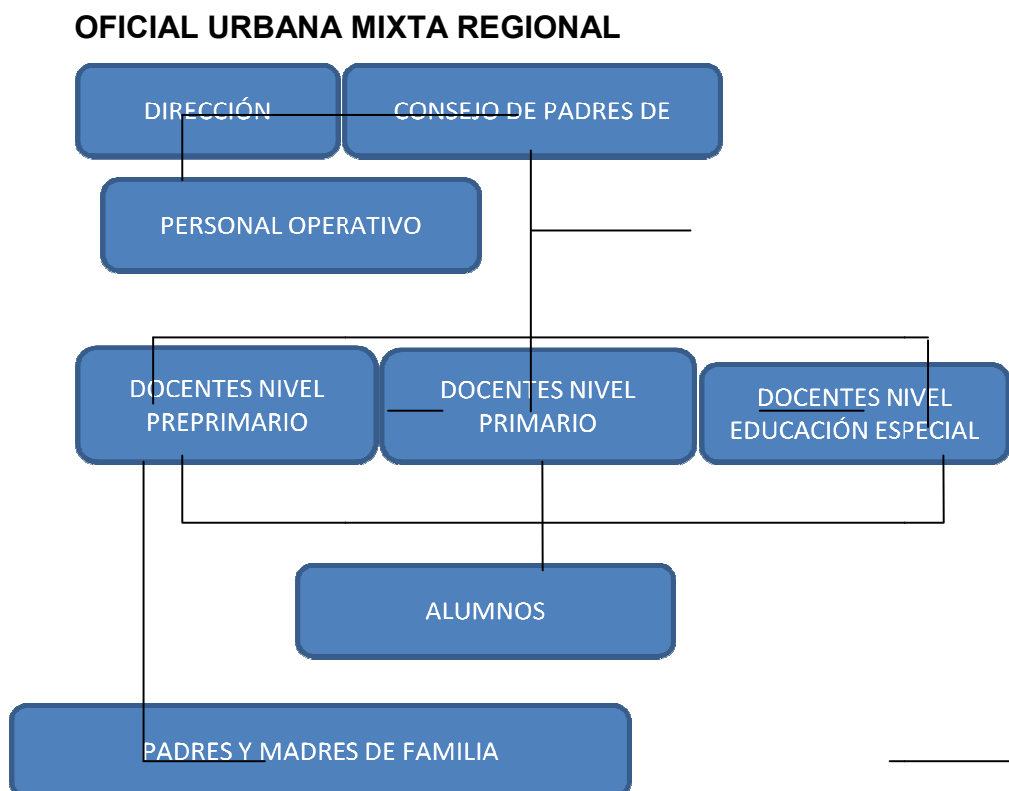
OFICIAL URBANA MIXTA REGIONAL

DIRECCIÓN

CONSEJO DE PADRES DE

PERSONAL OPERATIVO

DOCENTES NIVEL PREPRIMARIO

DOCENTES NIVEL PRIMARIO

DOCENTES NIVEL EDUCACIÓN ESPECIAL

ALUMNOS

PADRES Y MADRES DE FAMILIA